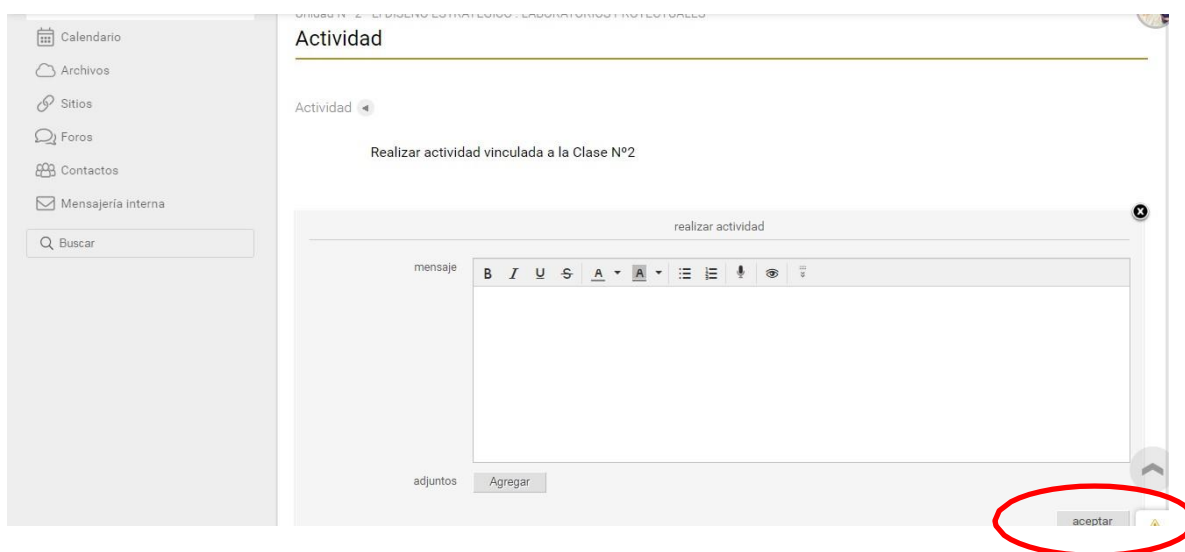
Calendario
Archivos
Sitios
Foros
Contactos
Mensajería interna
Buscar

Unidad N° 2 - El DISEÑO ESTRATÉGICO : LABORATORIOS PROYECTUALES
Actividad

Actividad

Realizar actividad vinculada a la Clase Nº2

realizar actividad

mensaje

B I U S A A

adjuntos Agregar

aceptar